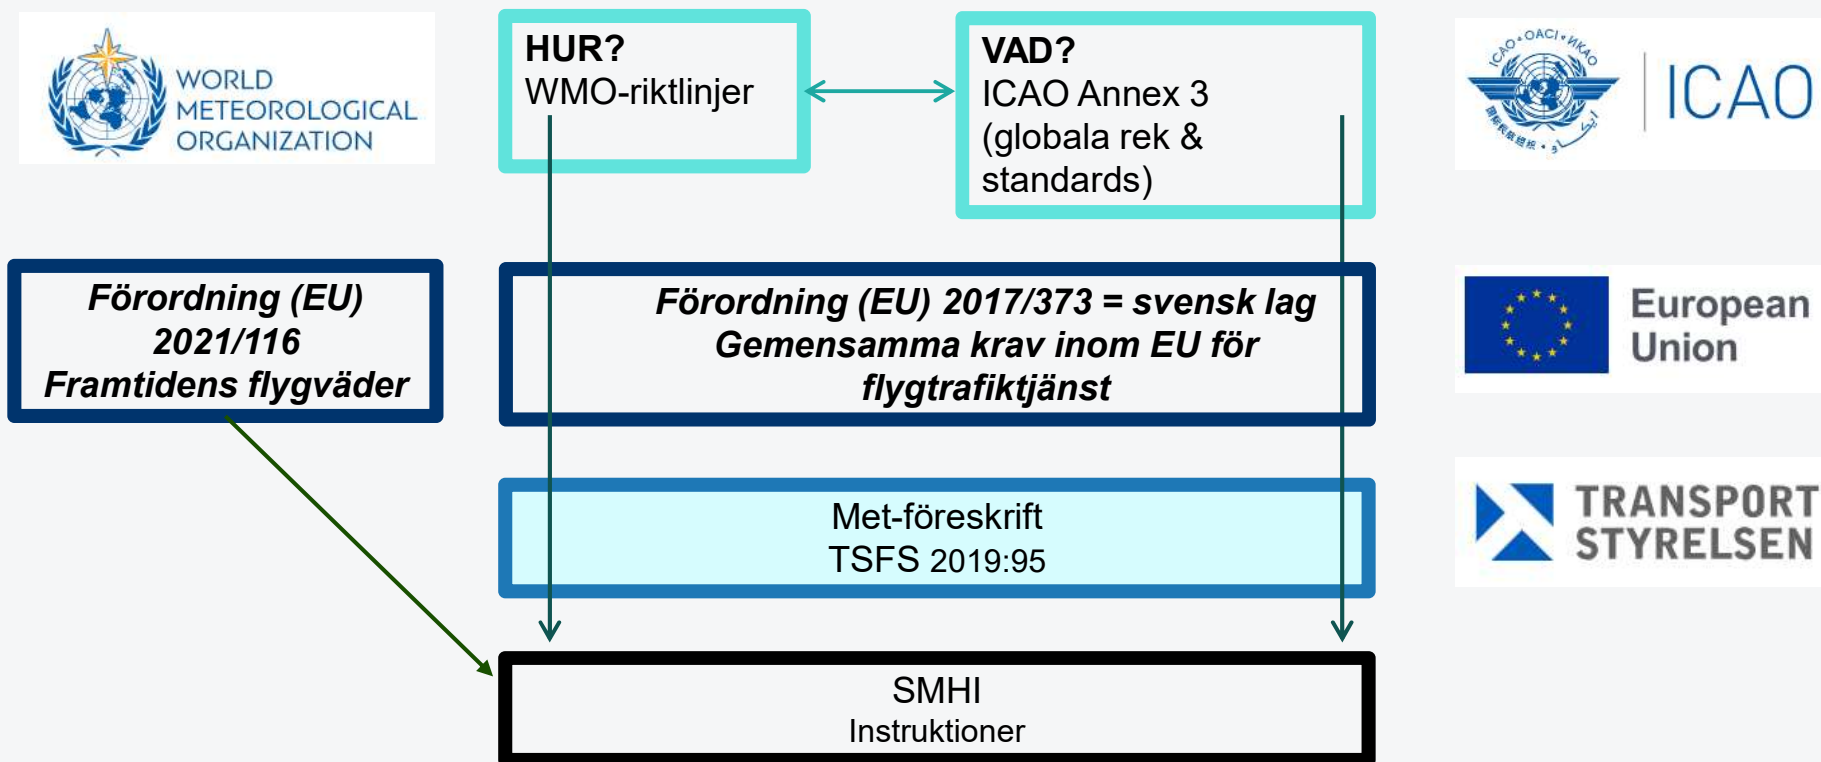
WORLD METEOROLOGICAL ORGANIZATION

HUR?
WMO-riktlinjer

VAD?
ICAO Annex 3 (globala rek & standards)

ICAO • OACI • ИКАО

ICAO

Förordning (EU) 2021/116
Framtidens flygväder

Förordning (EU) 2017/373 = svensk lag
Gemensamma krav inom EU för flygtrafiktjänst

European Union

Met-föreskrift
TSFS 2019:95

TRANSPORT STYRELSEN

SMHI
Instruktioner